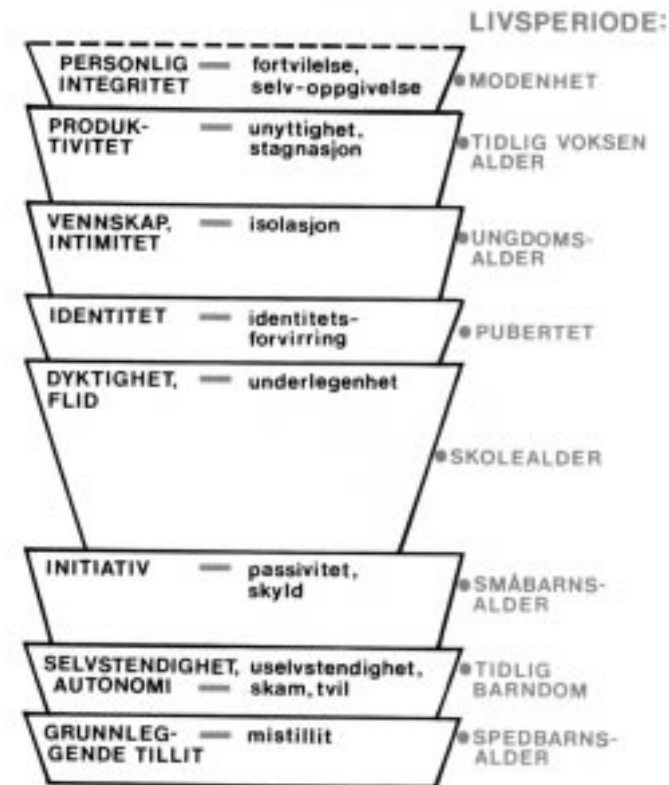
LIVSPERIODE:

PERSONLIG INTEGRITET — fortvilelse, selv-oppgivelse

MODENHET

PRODUKTIVITET — unyttighet, stagnasjon

TIDLIG VOKSEN ALDER

VENNSKAP, INTIMITET — isolasjon

UNGDOMSALDER

IDENTITET — identitetsforvirring

PUBERTET

DYKTIGHET, FLID — underlegenhet

SKOLEALDER

INITIATIV — passivitet, skyld

SMÅBARNSALDER

SELVSTENDIGHET, AUTONOMI — uselvstendighet, skam, tvil

TIDLIG BARNDOM

GRUNNLEGGENDE TILLIT — mistillit

SPEDBARNSALDER